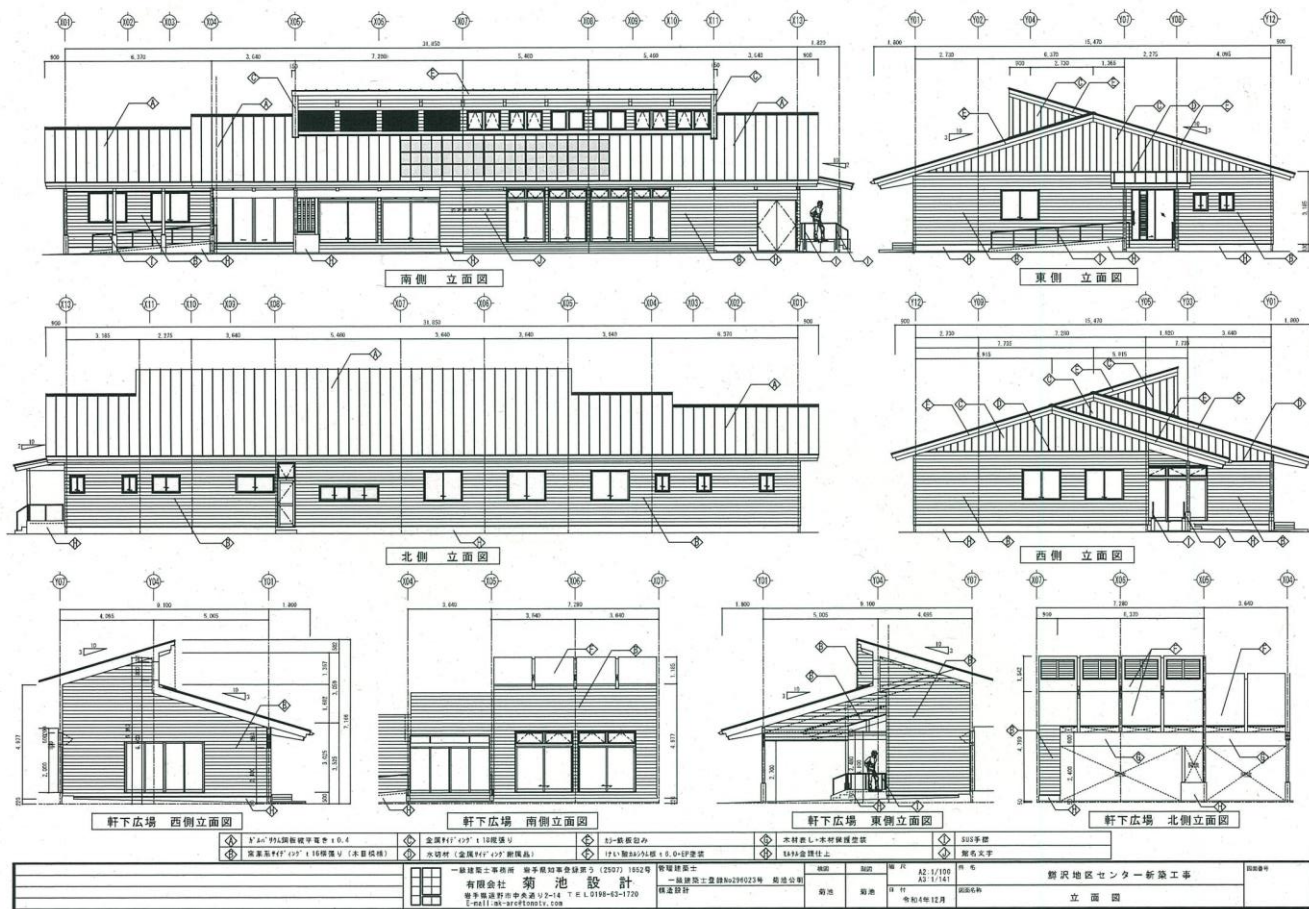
南側　立面図

東側　立面図

北側　立面図

西側　立面図

軒下広場　西側立面図

軒下広場　南側立面図

軒下広場　東側立面図

軒下広場　北側立面図

| A | ｶﾞﾙﾊﾞﾘｳﾑ鋼板縦平葺き t0.4 | C | 金属ｻｲﾃﾞｨﾝｸﾞ t16縦張り | E | ｶﾗｰ鉄板包み | G | 木材表し・木材保護塗装 | I | SUS手摺 |
|---|---|---|---|---|---|---|---|---|---|
| B | 窯業系ｻｲﾃﾞｨﾝｸﾞ t16横張り（木質模様） | D | 水切材（金属ｻｲﾃﾞｨﾝｸﾞ附属品） | F | けい酸カルシウム板 t6.0+EP塗装 | H | ﾓﾙﾀﾙ金鏝仕上 | J | 館名文字 |

一級建築士事務所　岩手県知事登録第う（2507）1552号
有限会社　菊　池　設　計
岩手県遠野市中央通り2-14　TEL0198-63-1720
E-mail-mk-arc@tonotv.com

管理建築士
一級建築士登録No296023号　菊池公剛
構造設計

検図　菊池
製図　菊池
縮尺　A2:1/100　A3:1/141
日付　令和4年12月
件名　鮎沢地区センター新築工事
図面名称　立面図
図面番号